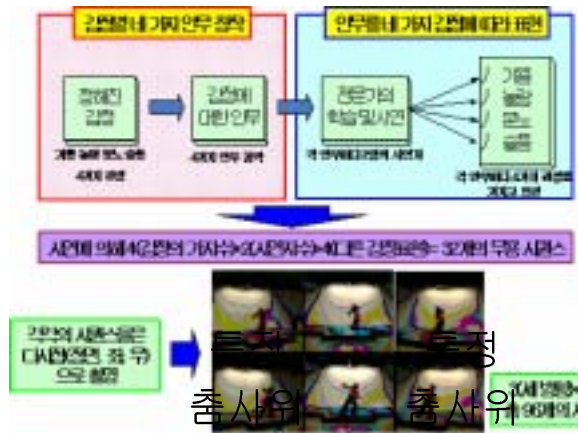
감정표현 네 가지 인무 정렬

인무별 네 가지 감정에 따라 8편

정해진 감정

기쁨 놀람 분노 슬픔

4개의 원본

감정에 대한 인무

4개의 인무 원본

전문가의 학습 및 시연

각 인무에 따라 시연

기쁨

놀람

분노

슬픔

각 인무에 따라 세 종류 감정을 표현

시연에 의해 4(원본의 가지수)×2(시연자수)×4(다른 감정표현수)= 32개의 무용 시퀀스

각각의 시퀀스들은 다시점(정면, 좌, 우)으로 촬영

특정 춤사위

특정 춤사위

3(세 방향)× 96개의 시